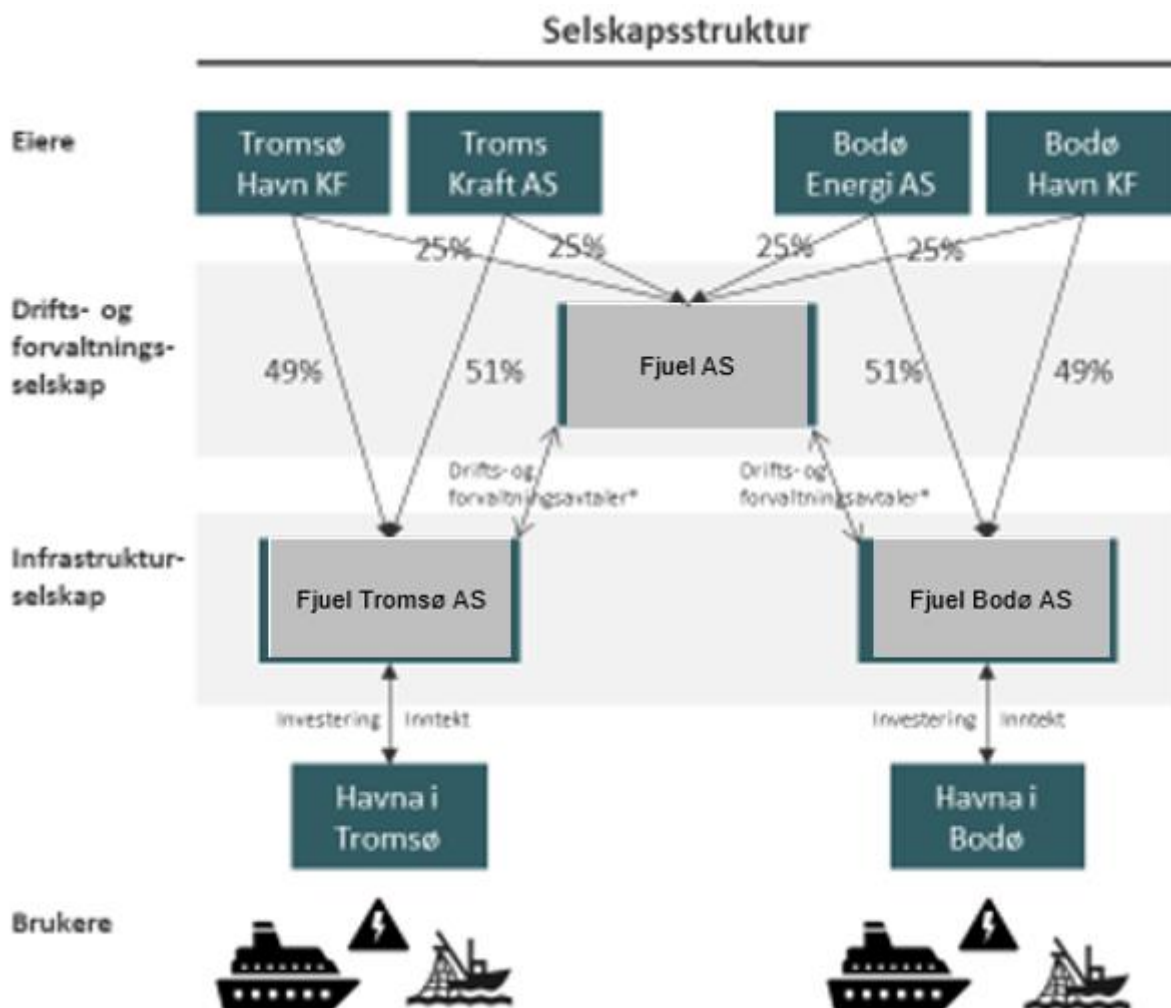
Selskapsstruktur

Eiere

Tromsø Havn KF

Troms Kraft AS

Bodø Energi AS

Bodø Havn KF

25%

25%

25%

25%

Drifts- og forvaltningsselskap

49%

51%

Fjuel AS

51%

49%

Drifts- og forvaltningsavtaler*

Drifts- og forvaltningsavtaler*

Infrastrukturselskap

Fjuel Tromsø AS

Fjuel Bodø AS

Investering

Inntekt

Investering

Inntekt

Havna i Tromsø

Havna i Bodø

Brukere